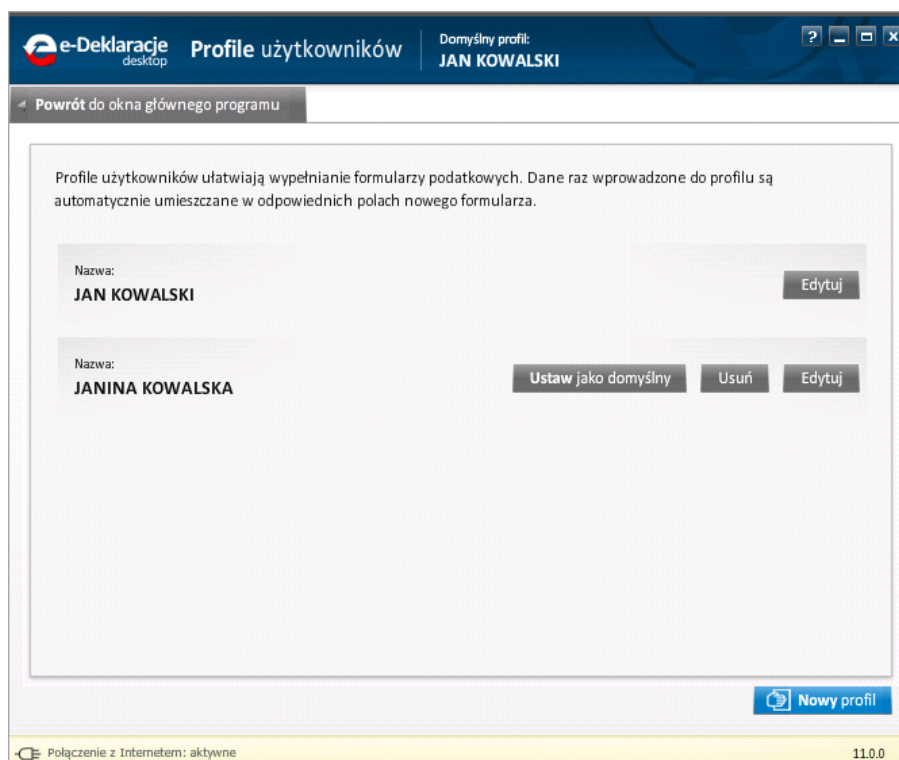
e-Deklaracje desktop Profile użytkowników Domyślny profil: JAN KOWALSKI

? _ □ x

Powrót do okna głównego programu

Profile użytkowników ułatwiają wypełnianie formularzy podatkowych. Dane raz wprowadzone do profilu są automatycznie umieszczane w odpowiednich polach nowego formularza.

Nazwa:
JAN KOWALSKI

Edytuj

Nazwa:
JANINA KOWALSKA

Ustaw jako domyślny Usuń Edytuj

Nowy profil

Połączenie z Internetem: aktywne

11.0.0